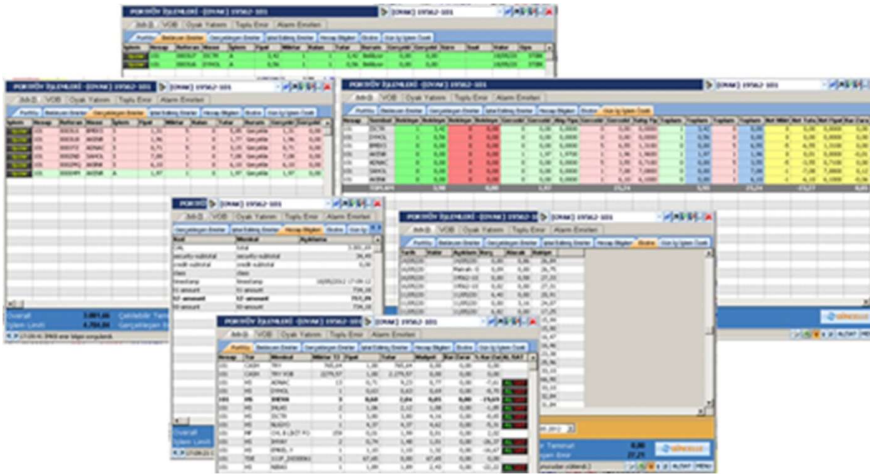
PORTFÖY İŞLEMLERİ - [DIVAN] 

İMKB | VOB | Oyak Yatırım | Toplu Emir | Alarm Emirleri

Portföy | Bekleyen Emirler | Gerçekleşen Emirler | İptal Edilmiş Emirler | Hesap Bilgileri | Ekstre | Gün İçi İşlem Özeti

Overall
İşlem Limiti
3.801,00
4.784,84

Overall
İşlem Limiti

ALTAY
MENU